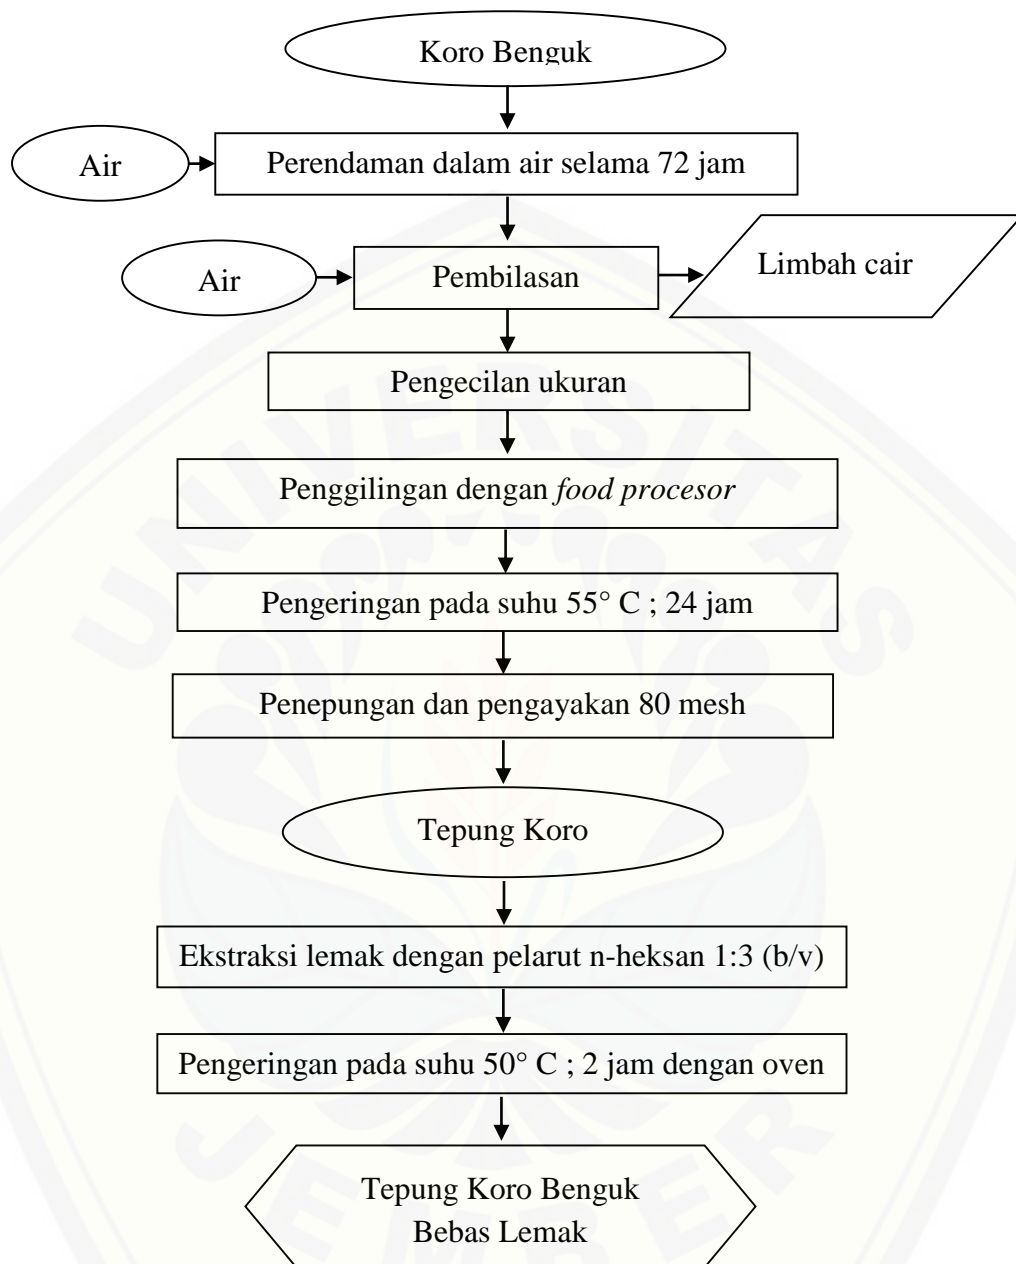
Koro Benguk

Air

Perendaman dalam air selama 72 jam

Air

Pembilasan

Limbah cair

Pengecilan ukuran

Penggilingan dengan *food procesor*

Pengeringan pada suhu 55° C ; 24 jam

Penepungan dan pengayakan 80 mesh

Tepung Koro

Ekstraksi lemak dengan pelarut n-heksan 1:3 (b/v)

Pengeringan pada suhu 50° C ; 2 jam dengan oven

Tepung Koro Benguk Bebas Lemak